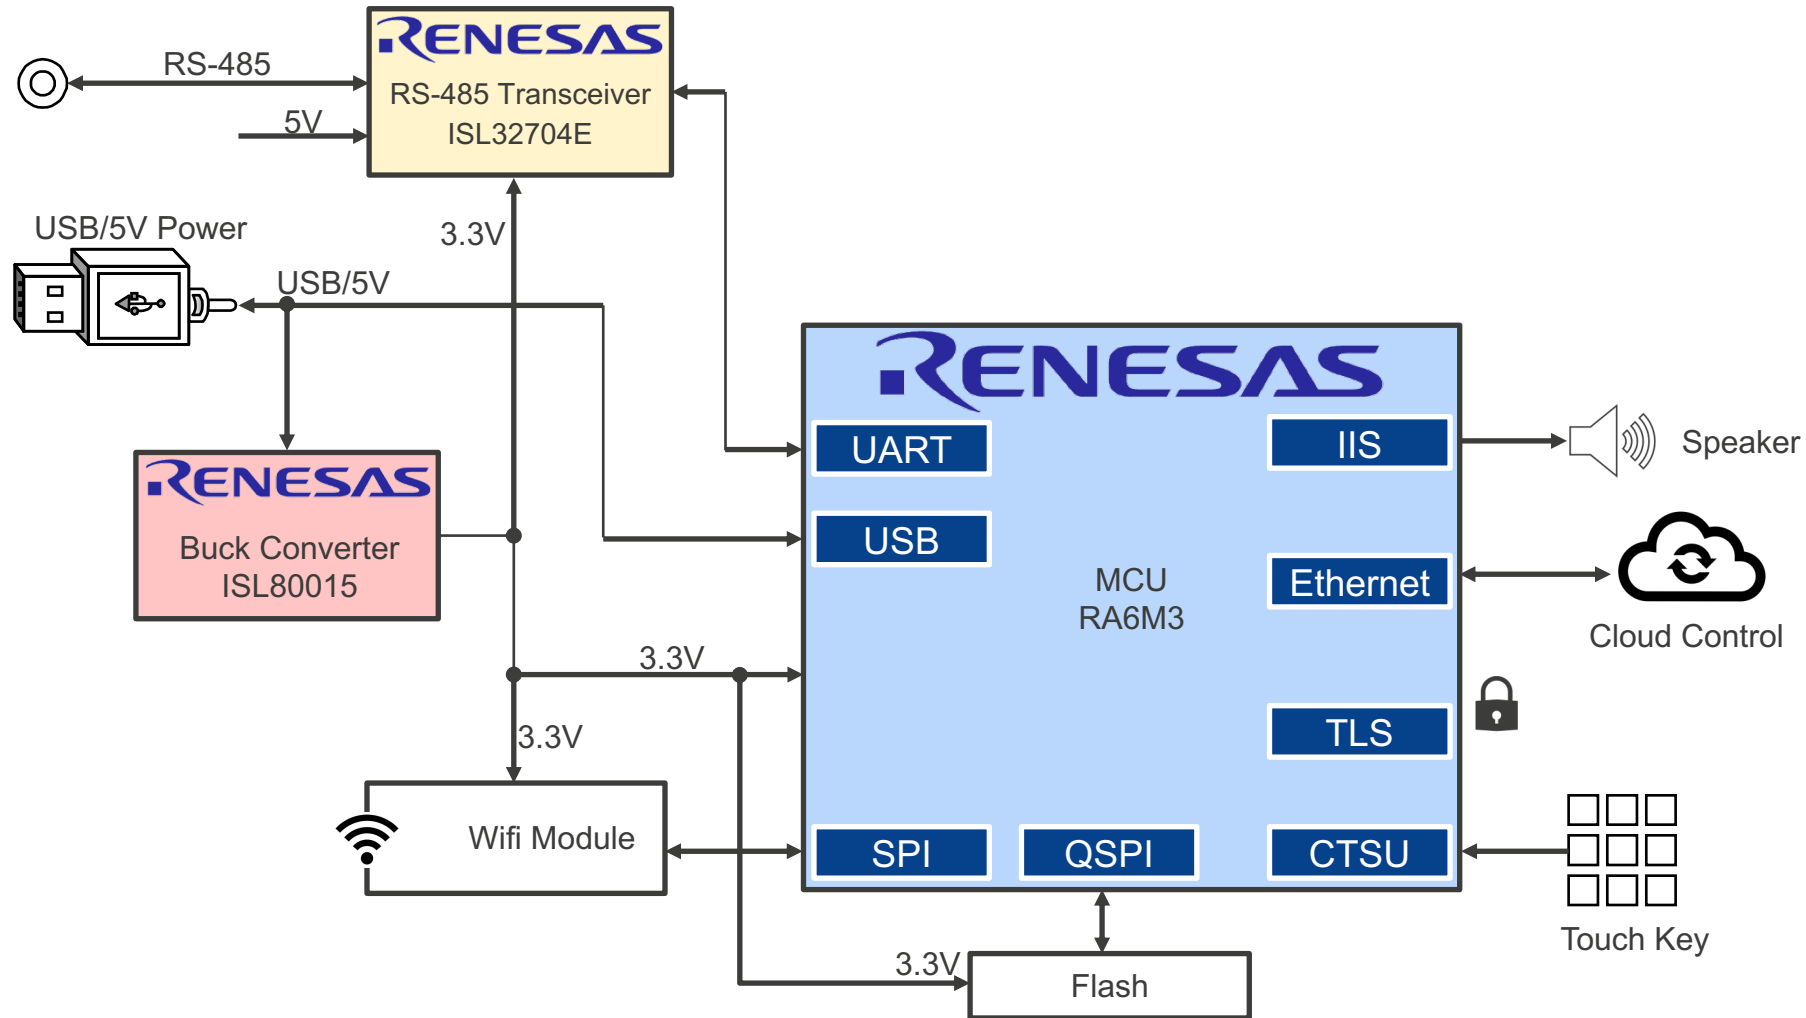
RENESAS
RS-485 Transceiver
ISL32704E

RS-485

5V

USB/5V Power

3.3V

USB/5V

RENESAS

RENESAS
Buck Converter
ISL80015

UART

IIS

Speaker

USB

Ethernet

MCU
RA6M3

Cloud Control

3.3V

TLS

3.3V

Wifi Module

SPI

QSPI

CTSU

Touch Key

3.3V

Flash